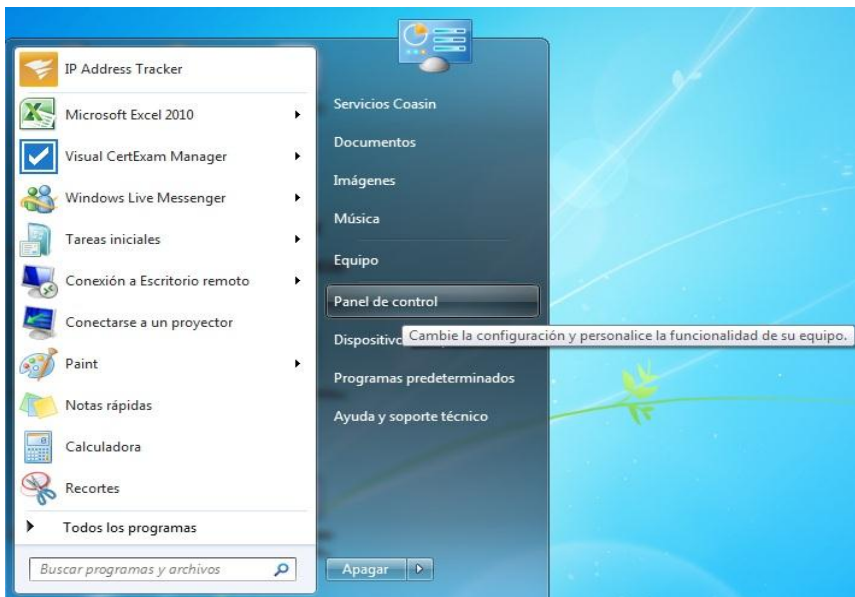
IP Address Tracker
Microsoft Excel 2010
Visual CertExam Manager
Windows Live Messenger
Tareas iniciales
Conexión a Escritorio remoto
Conectarse a un proyector
Paint
Notas rápidas
Calculadora
Recortes
Todos los programas
Buscar programas y archivos

Servicios Coasin
Documentos
Imágenes
Música
Equipo
Panel de control
Dispositivo
Cambie la configuración y personalice la funcionalidad de su equipo.
Programas predeterminados
Ayuda y soporte técnico
Apagar